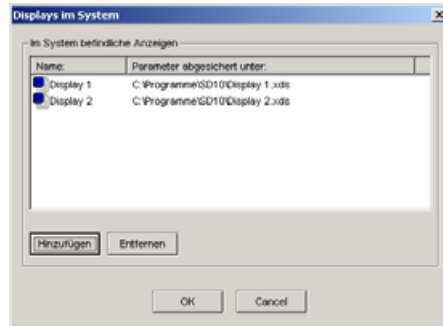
Displays im System

Im System befindliche Anzeigen

| Name: | Parameter abgesichert unter: |
|---|---|
| Display 1 | C:\Programme\SD10\Display 1.xds |
| Display 2 | C:\Programme\SD10\Display 2.xds |

Hinzufügen Entfernen

OK Cancel